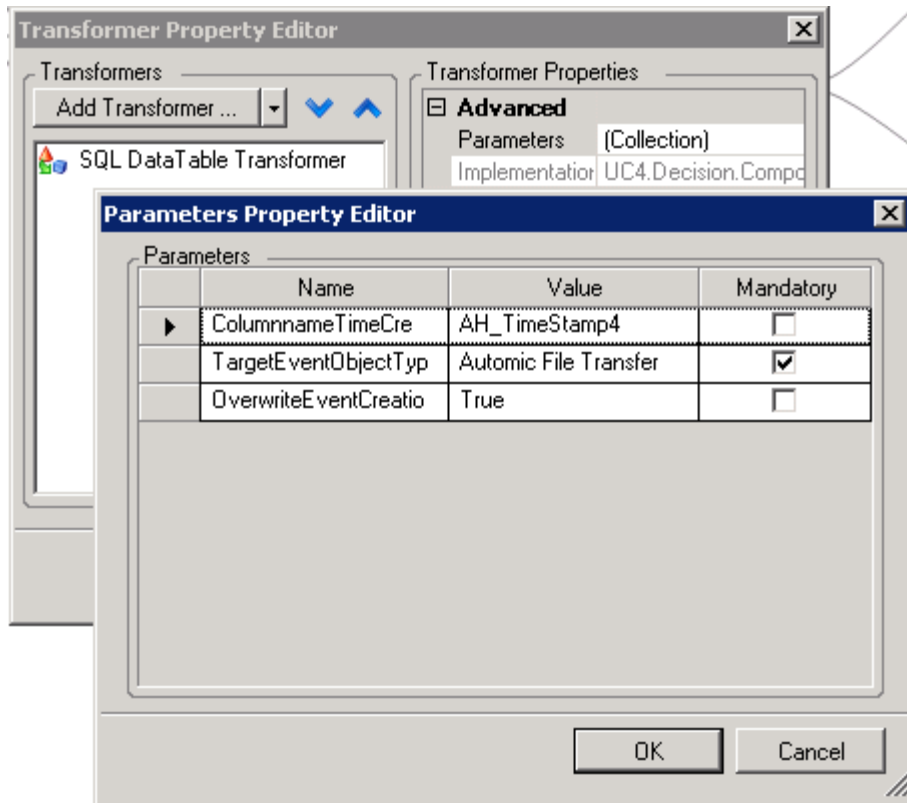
Transformer Property Editor

Transformers

Add Transformer ...

SQL DataTable Transformer

Transformer Properties

⊟ Advanced

Parameters (Collection)

Implementatior UC4.Decision.Compo

Parameters Property Editor

Parameters

| | Name | Value | Mandatory |
|---|---|---|---|
| ▶ | ColumnnameTimeCre | AH_TimeStamp4 | ☐ |
| | TargetEventObjectTyp | Automic File Transfer | ☑ |
| | OverwriteEventCreatio | True | ☐ |

OK

Cancel